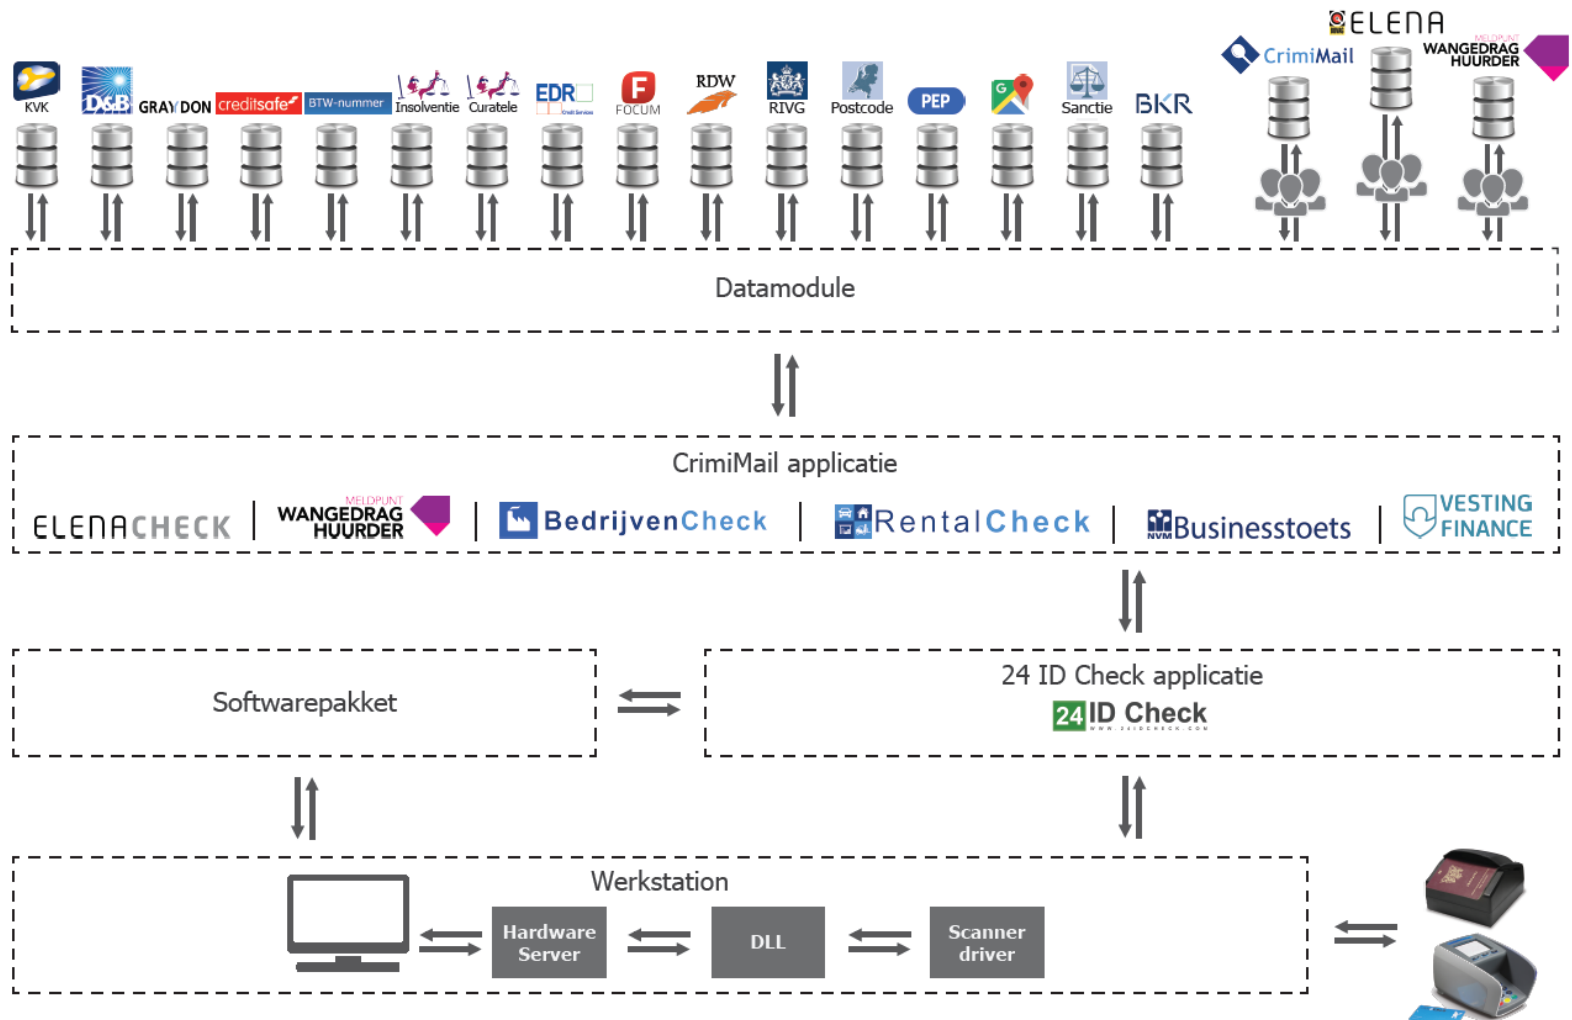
KVK D&B GRAYDON creditsafe BTW-nummer Insolventie Curatele EDR FOCUM RDW RIVG Postcode PEP Sanctie BKR

CrimiMail ELENA MELDPUNT WANGEDRAG HUURDER

Datamodule

CrimiMail applicatie

ELENACHECK | MELDPUNT WANGEDRAG HUURDER | BedrijvenCheck | RentalCheck | NVM Businesstoets | VESTING FINANCE

Softwarepakket

24 ID Check applicatie

24 ID Check

Werkstation

Hardware Server

DLL

Scanner driver